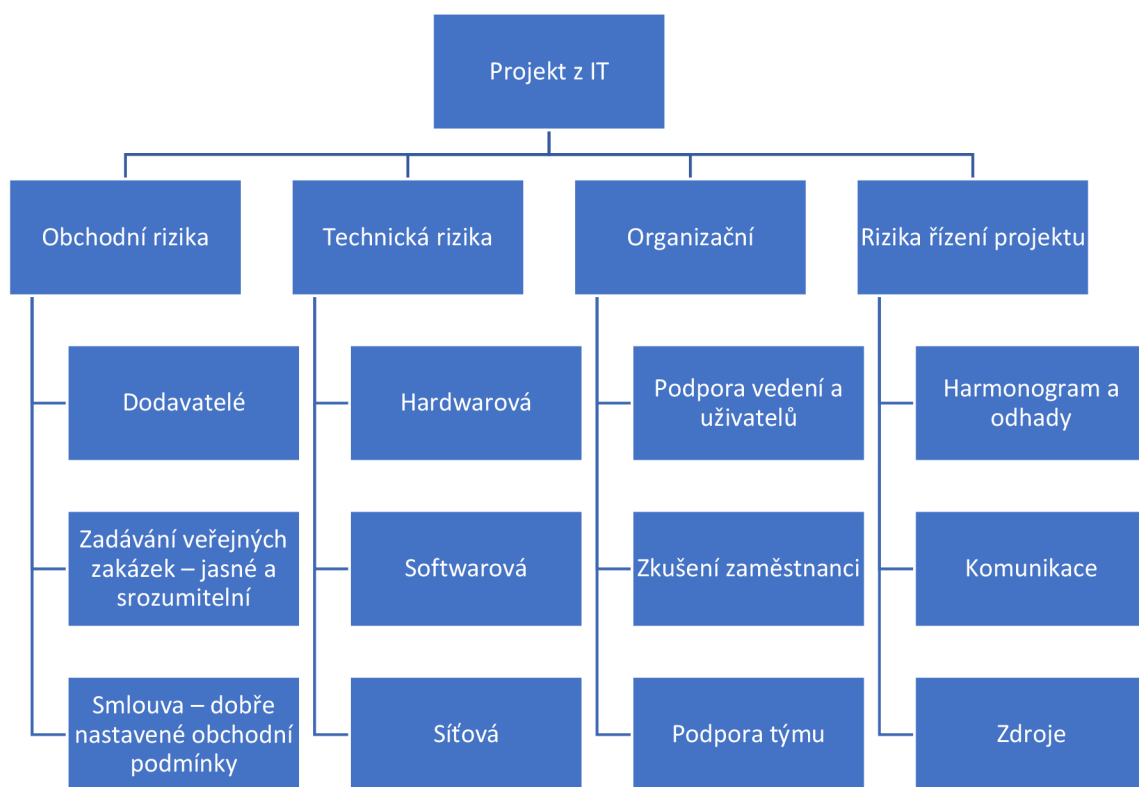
Projekt z IT

Obchodní rizika

Dodavatelé

Zadávání veřejných zakázek – jasné a srozumitelní

Smlouva – dobře nastavené obchodní podmínky

Technická rizika

Hardwarová

Softwarová

Síťová

Organizační

Podpora vedení a uživatelů

Zkušení zaměstnanci

Podpora týmu

Rizika řízení projektu

Harmonogram a odhady

Komunikace

Zdroje